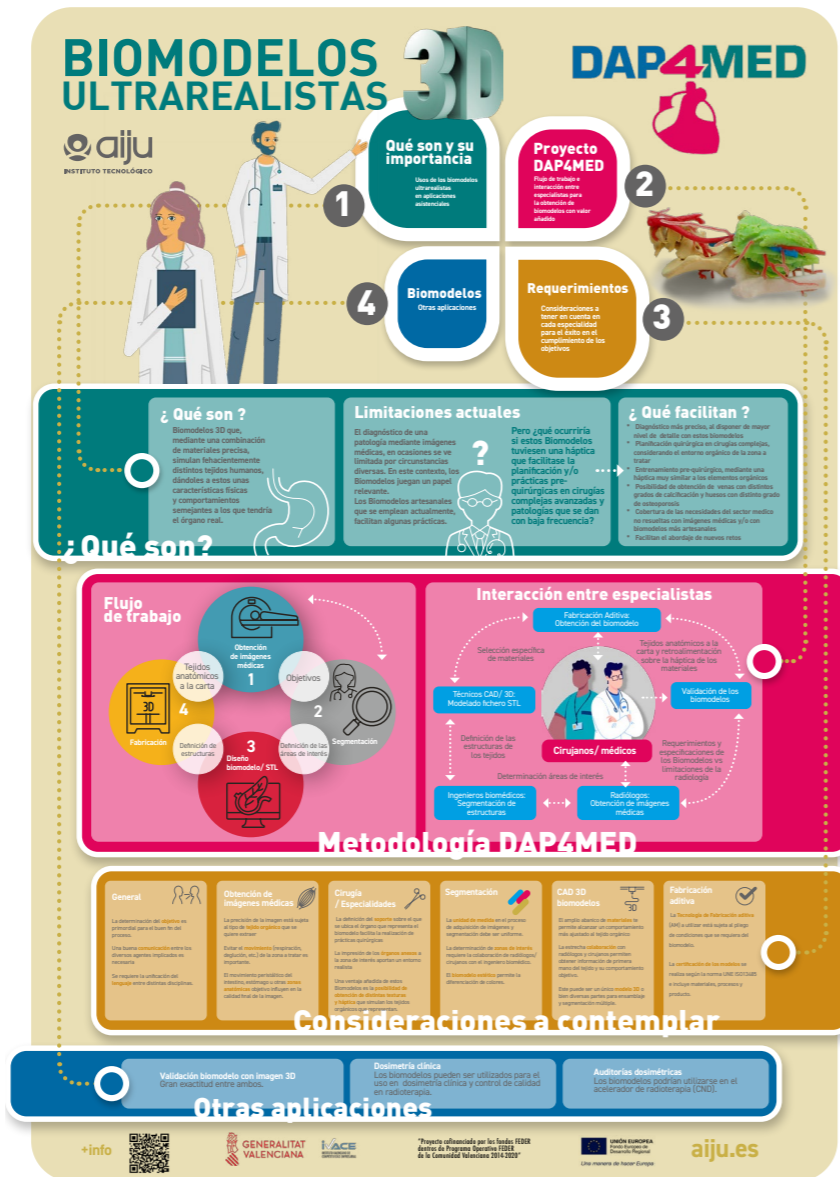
BIOMODELOS ULTRAREALISTAS 3D

DAP4MED

aiju INSTITUTO TECNOLÓGICO

1 Qué son y su importancia
Usos de los biomodelos ultrarealistas en aplicaciones asistenciales

2 Proyecto DAP4MED
Flujo de trabajo e interacción entre especialistas para la obtención de biomodelos con valor añadido

3 Requerimientos
Consideraciones a tener en cuenta en cada especialidad para el éxito en el cumplimiento de los objetivos

4 Biomodelos
Otras aplicaciones

¿Qué son?

¿ Qué son ?
Biomodelos 3D que, mediante una combinación de materiales precisa, simulan fehacientemente distintos tejidos humanos, dándoles a estos unas características físicas y comportamientos semejantes a los que tendría el órgano real.

Limitaciones actuales
El diagnóstico de una patología mediante imágenes médicas, en ocasiones se ve limitado por circunstancias diversas. En este contexto, los Biomodelos juegan un papel relevante.
Los Biomodelos artesanales que se emplean actualmente, facilitan algunas prácticas.

Pero ¿qué ocurriría si estos Biomodelos tuviesen una háptica que facilitase la planificación y/o prácticas pre-quirúrgicas en cirugías complejas avanzadas y patologías que se dan con baja frecuencia?

¿ Qué facilitan ?
Diagnóstico más preciso, al disponer de mayor nivel de detalle con estos biomodelos
Planificación quirúrgica en cirugías complejas, considerando el entorno orgánico de la zona a tratar
Entrenamiento pre-quirúrgico, mediante una háptica muy similar a los elementos orgánicos
Posibilidad de obtención de venas con distintos grados de calcificación y huesos con distinto grado de osteoporosis
Cobertura de las necesidades del sector medico no resueltas con imágenes médicas y/o con biomodelos más artesanales
Facilitan el abordaje de nuevos retos

Metodología DAP4MED

Flujo de trabajo
Obtención de imágenes médicas 1
Objetivos
2 Segmentación
Definición de las áreas de interés
3 Diseño biomodelo/ STL
Definición de estructuras
4 Fabricación
Tejidos anatómicos a la carta

Interacción entre especialistas
Fabricación Aditiva: Obtención del biomodelo
Selección específica de materiales
Tejidos anatómicos a la carta y retroalimentación sobre la háptica de los materiales
Técnicos CAD/ 3D: Modelado fichero STL
Validación de los biomodelos
Cirujanos/ médicos
Definición de las estructuras de los tejidos
Requerimientos y especificaciones de los Biomodelos vs limitaciones de la radiología
Determinación áreas de interés
Ingenieros biomédicos: Segmentación de estructuras
Radiólogos: Obtención de imágenes médicas

Consideraciones a contemplar

General
La determinación del objetivo es primordial para el buen fin del proceso.
Una buena comunicación entre los diversos agentes implicados es necesaria.
Se requiere la unificación del lenguaje entre distintas disciplinas.

Obtención de imágenes médicas
La precisión de la imagen está sujeta al tipo de tejido orgánico que se quiere extraer.
Evitar el movimiento (respiración, deglución, etc.) de la zona a tratar es importante.
El movimiento peristáltico del intestino, estómago u otras zonas anatómicas objetivo influyen en la calidad final de la imagen.

Cirugía / Especialidades
La definición del soporte sobre el que se ubica el órgano que representa el biomodelo facilita la realización de prácticas quirúrgicas.
La impresión de los órganos anexos a la zona de interés aportan un entorno realista.
Una ventaja añadida de estos Biomodelos es la posibilidad de obtención de distintas texturas y háptica que simulan los tejidos orgánicos que representan.

Segmentación
La unidad de medida en el proceso de adquisición de imágenes y segmentación debe ser uniforme.
La determinación de zonas de interés requiere la colaboración de radiólogos/ cirujanos con el ingeniero biomédico.
El biomodelo realista permite la diferenciación de colores.

CAD 3D biomodelos
El empleo atómico de materiales le permite alcanzar un comportamiento más ajustado al tejido orgánico.
La estrecha colaboración con radiólogos y cirujanos permiten obtener información de primera mano del tejido y su comportamiento objetivo.
Este puede ser un único modelo 3D o bien diversas partes para ensamblaje y segmentación múltiple.

Fabricación aditiva
La Tecnología de fabricación aditiva (AM) a utilizar está sujeta al pliego de condiciones que se requiera del biomodelo.
La certificación de los modelos se realiza según la norma UNE ISO13485 e incluye materiales, procesos y producto.

Otras aplicaciones
Validación biomodelo con imagen 3D
Gran exactitud entre ambos.
Dosimetría clínica
Los biomodelos pueden ser utilizados para el uso en dosimetría clínica y control de calidad en radioterapia.
Auditorías dosimétricas
Los biomodelos podrían utilizarse en el acelerador de radioterapia (CND).

+info
GENERALITAT VALENCIANA
IVACE
"Proyecto cofinanciado por los fondos FEDER dentro de Programa Operativo FEDER de la Comunidad Valenciana 2014-2020"
UNIÓN EUROPEA Fondo Europeo de Desarrollo Regional
Una manera de hacer Europa
aiju.es